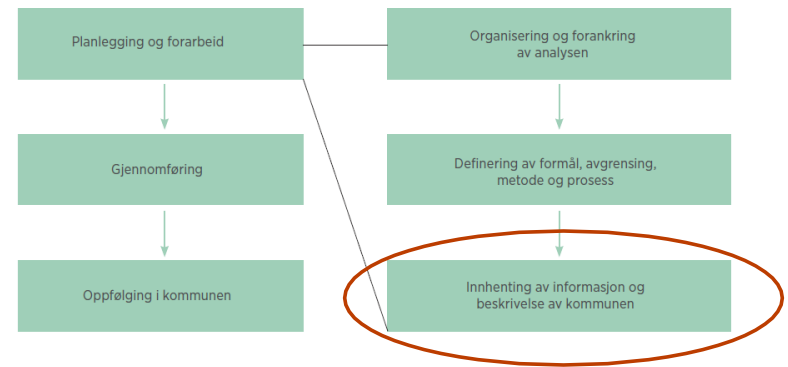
Planlegging og forarbeid

Gjennomføring

Oppfølging i kommunen

Organisering og forankring av analysen

Definering av formål, avgrensing, metode og prosess

Innhenting av informasjon og beskrivelse av kommunen